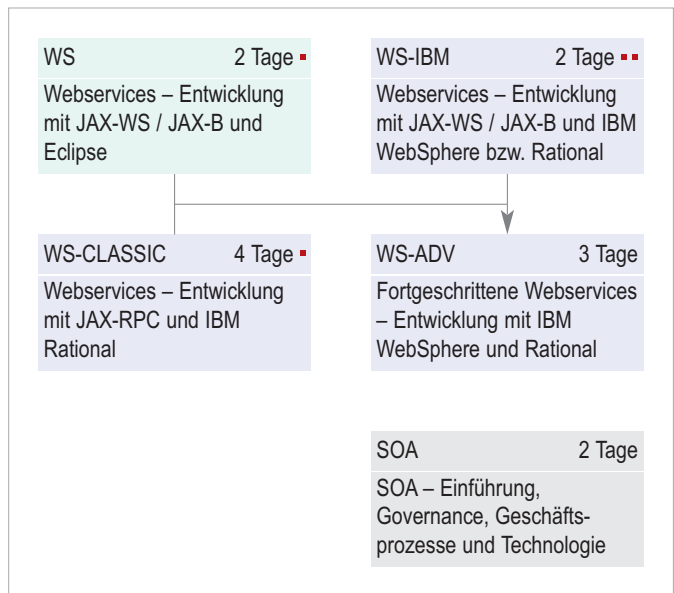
WS 2 Tage

Webservices – Entwicklung mit JAX-WS / JAX-B und Eclipse

WS-IBM 2 Tage

Webservices – Entwicklung mit JAX-WS / JAX-B und IBM WebSphere bzw. Rational

WS-CLASSIC 4 Tage

Webservices – Entwicklung mit JAX-RPC und IBM Rational

WS-ADV 3 Tage

Fortgeschrittene Webservices – Entwicklung mit IBM WebSphere und Rational

SOA 2 Tage

SOA – Einführung, Governance, Geschäftsprozesse und Technologie